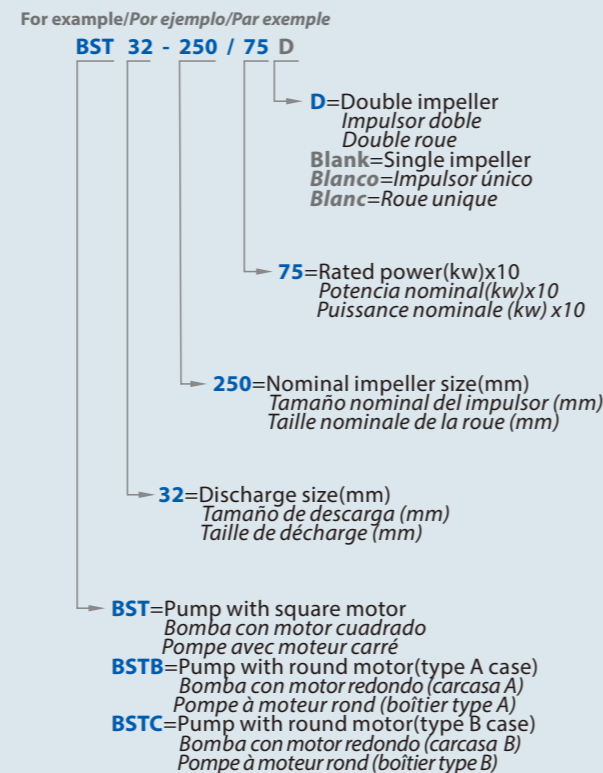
For example/Por ejemplo/Par exemple

BST 32 - 250 / 75 D

D=Double impeller
Impulsor doble
Double roue
Blank=Single impeller
Blanco=Impulsor único
Blanc=Roue unique

75=Rated power(kw)x10
Potencia nominal(kw)x10
Puissance nominale (kw) x10

250=Nominal impeller size(mm)
Tamaño nominal del impulsor (mm)
Taille nominale de la roue (mm)

32=Discharge size(mm)
Tamaño de descarga (mm)
Taille de décharge (mm)

BST=Pump with square motor
Bomba con motor cuadrado
Pompe avec moteur carré
BSTB=Pump with round motor(type A case)
Bomba con motor redondo (carcasa A)
Pompe à moteur rond (boîtier type A)
BSTC=Pump with round motor(type B case)
Bomba con motor redondo (carcasa B)
Pompe à moteur rond (boîtier type B)